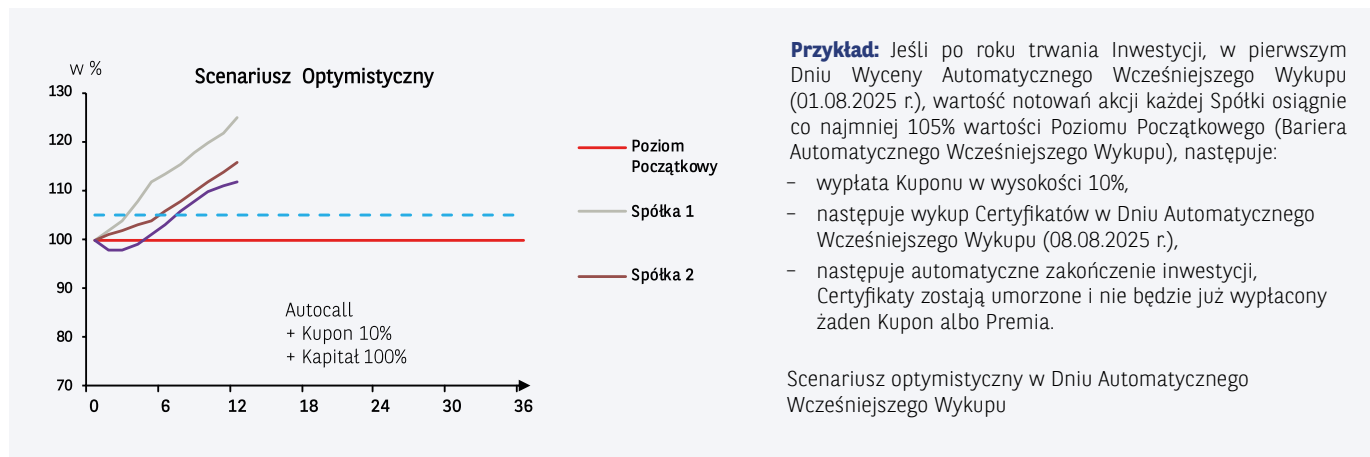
w %

Scenariusz Optymistyczny

130
120
110
100
90
80
70

0 6 12 18 24 30 36

Autocall
+ Kupon 10%
+ Kapitał 100%

Poziom Początkowy

Spółka 1

Spółka 2

**Przykład:** Jeśli po roku trwania Inwestycji, w pierwszym Dniu Wyceny Automatycznego Wcześniejszego Wykupu (01.08.2025 r.), wartość notowań akcji każdej Spółki osiągnie co najmniej 105% wartości Poziomu Początkowego (Bariera Automatycznego Wcześniejszego Wykupu), następuje:

– wypłata Kuponu w wysokości 10%,

– następuje wykup Certyfikatów w Dniu Automatycznego Wcześniejszego Wykupu (08.08.2025 r.),

– następuje automatyczne zakończenie inwestycji, Certyfikaty zostają umorzone i nie będzie już wypłacony żaden Kupon albo Premia.

Scenariusz optymistyczny w Dniu Automatycznego Wcześniejszego Wykupu